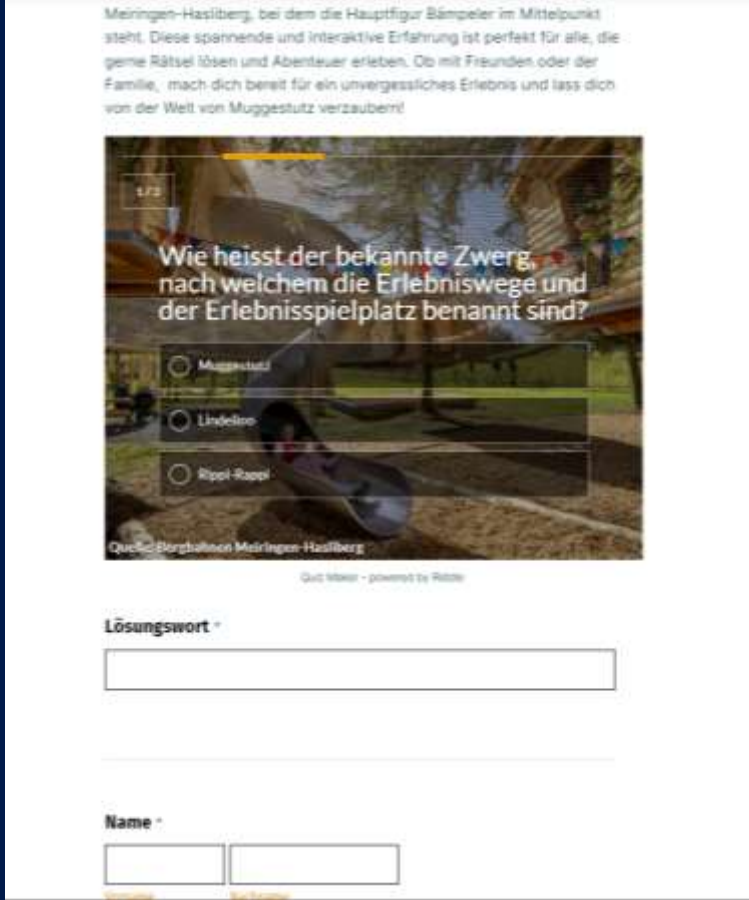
Meiringen-Hasliberg, bei dem die Hauptfigur Bämpeler im Mittelpunkt steht. Diese spannende und interaktive Erfahrung ist perfekt für alle, die gerne Rätsel lösen und Abenteuer erleben. Ob mit Freunden oder der Familie, mach dich bereit für ein unvergessliches Erlebnis und lass dich von der Welt von Muggestutz verzaubern!

1/3

Wie heisst der bekannte Zwerg, nach welchem die Erlebniswege und der Erlebnisspielplatz benannt sind?

Muggestutz

Lindelion

Rippi-Rappi

Quelle: Bergbahnen Meiringen-Hasliberg

Quiz Maker - powered by Riddle

Lösungswort *

Name *

Vorname Nachname